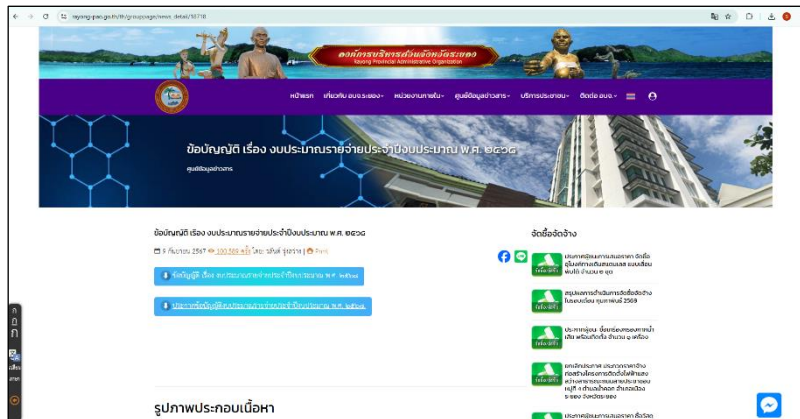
rayong-pao.go.th/th/groupage/news_detail/18718

องค์การบริหารส่วนจังหวัดระยอง
Rayong Provincial Administrative Organization

หน้าแรก เกี่ยวกับ อบจ.ระยอง หน่วยงานภายใน ศูนย์ข้อมูลข่าวสาร บริการประชาชน ติดต่อ อบจ.

ข้อบัญญัติ เรื่อง งบประมาณรายจ่ายประจำปีงบประมาณ พ.ศ. ๒๕๖๘

ศูนย์ข้อมูลข่าวสาร

ข้อบัญญัติ เรื่อง งบประมาณรายจ่ายประจำปีงบประมาณ พ.ศ. ๒๕๖๘

5 กันยายน 2567 100,589 ครั้ง โดย: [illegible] | พิมพ์

ข้อบัญญัติ เรื่อง งบประมาณรายจ่ายประจำปีงบประมาณ พ.ศ. ๒๕๖๘

ประกาศข้อบัญญัติงบประมาณรายจ่ายประจำปีงบประมาณ พ.ศ. ๒๕๖๘

รูปภาพประกอบเนื้อหา

จัดซื้อจัดจ้าง

ประกาศเชิญชวนการสอบราคา จัดซื้ออุปกรณ์เสริมสมรรถนะ แบบเลื่อนพับได้ จำนวน ๓ ชุด

สรุปผลการดำเนินการจัดซื้อจัดจ้างในรอบเดือน กุมภาพันธ์ 2569

ประกาศผู้ชนะ จัดซื้อเครื่องคอมพิวเตอร์ เสียง พร้อมติดตั้ง จำนวน ๑ เครื่อง

ยกเลิกประกาศ ประกวดราคาจ้างก่อสร้างโครงการติดตั้งไฟฟ้าแสงสว่างทางสาธารณะภายในประชาชน หมู่ที่ ๓ ตำบลบ้านค่าย อำเภอเมืองระยอง จังหวัดระยอง

ประกาศเชิญชวนการสอบราคา ซื้อวัสดุ